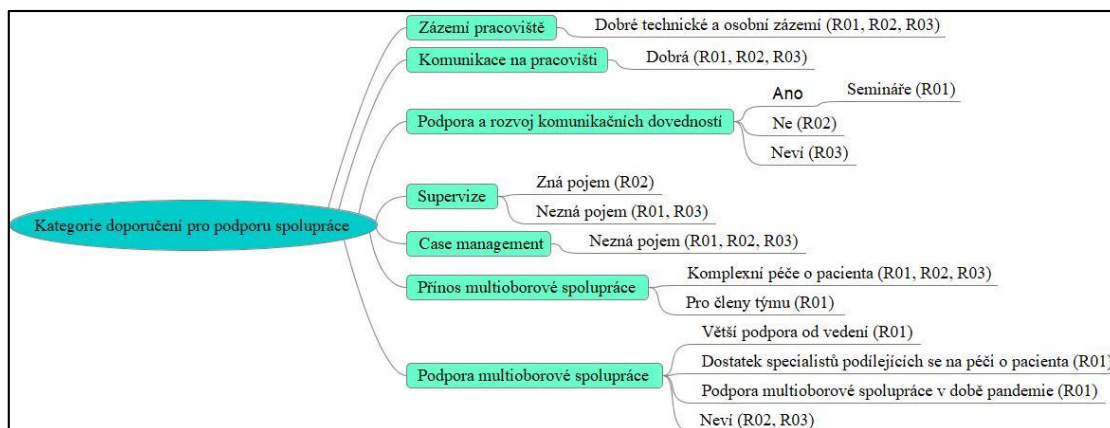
Kategorie doporučení pro podporu spolupráce

Zázemí pracoviště
Dobré technické a osobní zázemí (R01, R02, R03)

Komunikace na pracovišti
Dobrá (R01, R02, R03)

Podpora a rozvoj komunikačních dovedností
Ano
Semináře (R01)
Ne (R02)
Neví (R03)

Supervize
Zná pojem (R02)
Nezná pojem (R01, R03)

Case management
Nezná pojem (R01, R02, R03)

Přínos multioborové spolupráce
Komplexní péče o pacienta (R01, R02, R03)
Pro členy týmu (R01)

Podpora multioborové spolupráce
Větší podpora od vedení (R01)
Dostatek specialistů podílejících se na péči o pacienta (R01)
Podpora multioborové spolupráce v době pandemie (R01)
Neví (R02, R03)